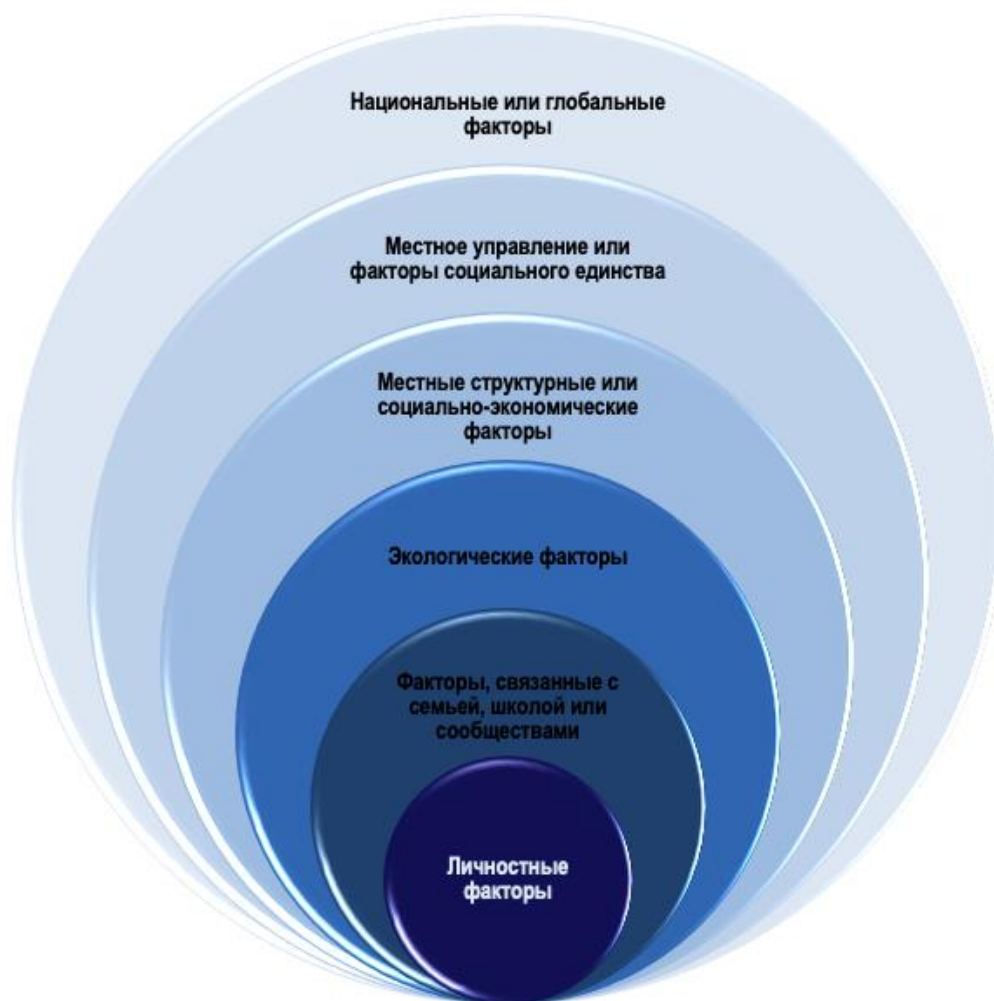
Национальные или глобальные факторы

Местное управление или факторы социального единства

Местные структурные или социально-экономические факторы

Экологические факторы

Факторы, связанные с семьей, школой или сообществами

Личностные факторы